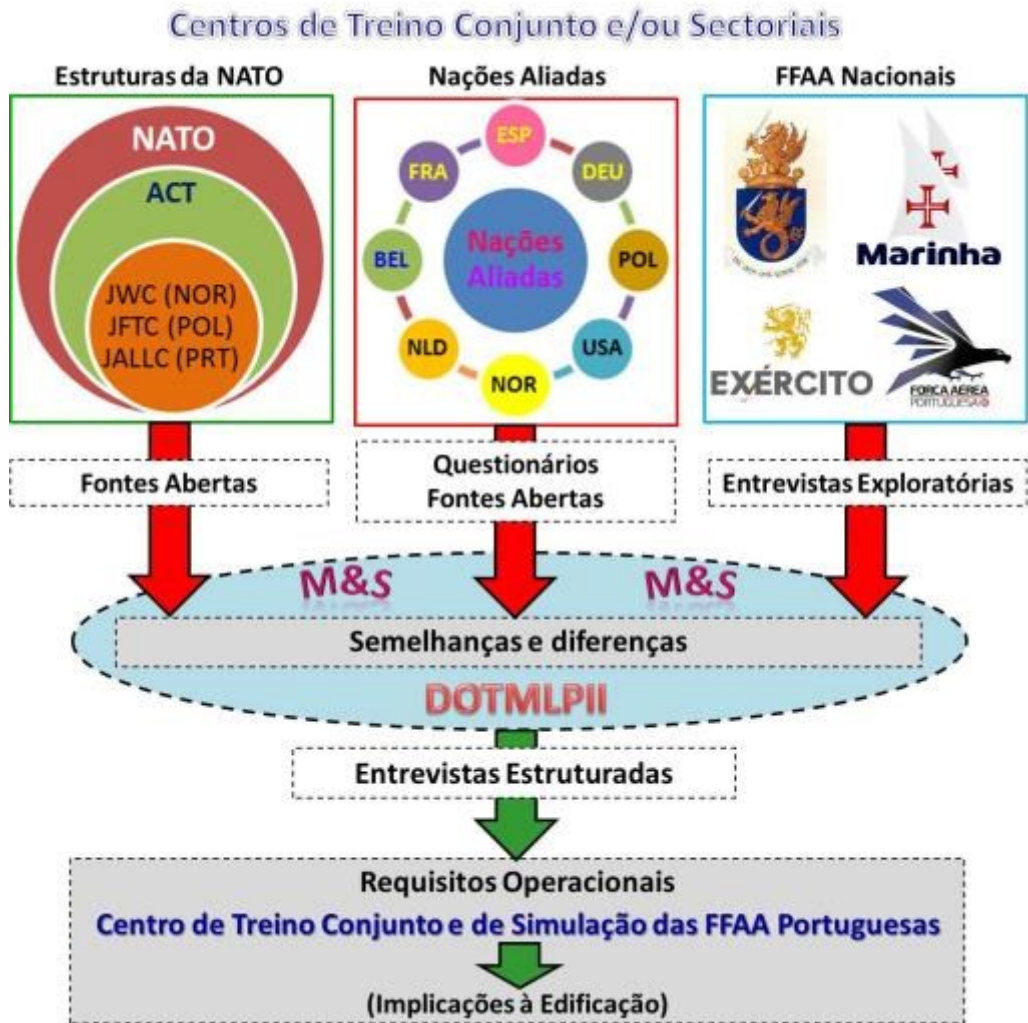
Centros de Treino Conjunto e/ou Sectoriais

Estruturas da NATO

NATO

ACT

JWC (NOR)
JFTC (POL)
JALLC (PRT)

Nações Aliadas

ESP
DEU
POL
USA
NOR
NLD
BEL
FRA

Nações Aliadas

FFAA Nacionais

Marinha

EXÉRCITO

FORÇA AÉREA PORTUGUESA

Fontes Abertas

Questionários
Fontes Abertas

Entrevistas Exploratórias

M&S

M&S

Semelhanças e diferenças

DOTMLPII

Entrevistas Estruturadas

Requisitos Operacionais

Centro de Treino Conjunto e de Simulação das FFAA Portuguesas

(Implicações à Edificação)